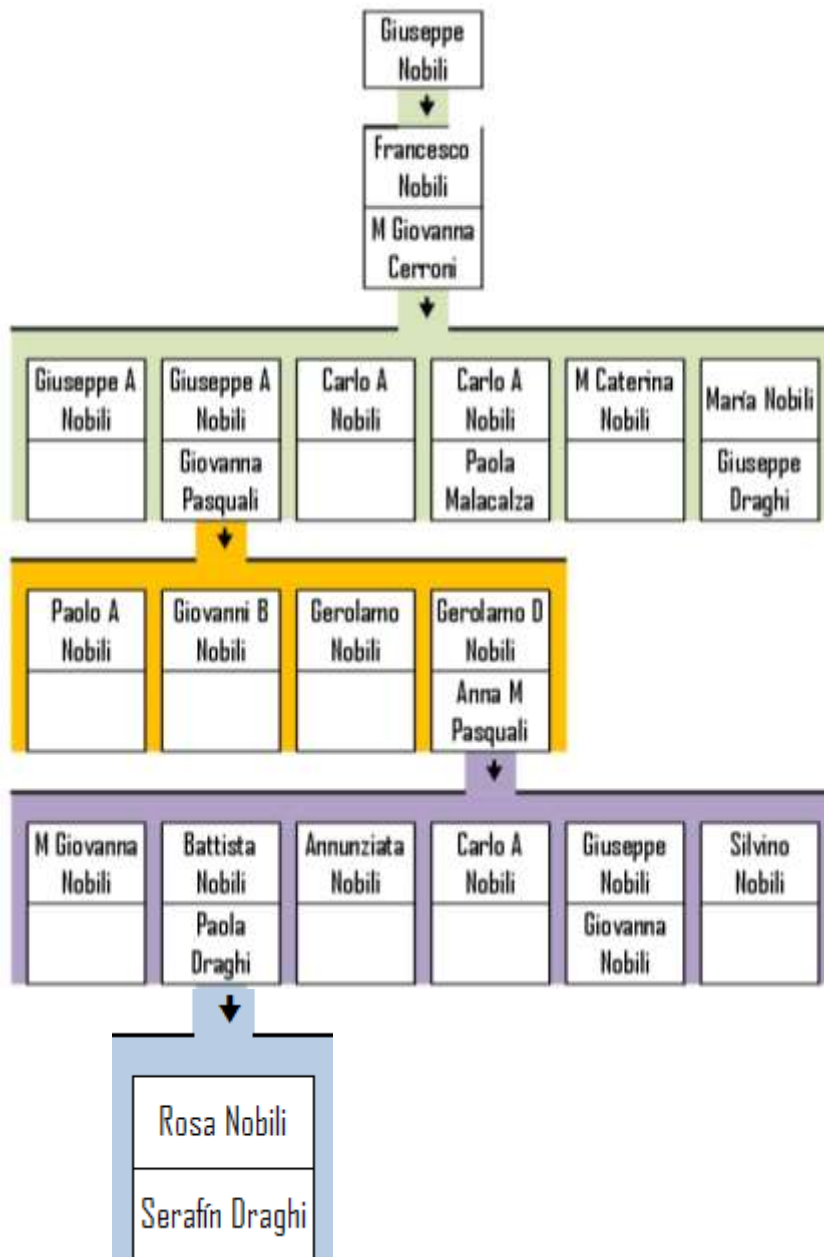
Giuseppe Nobili

Francesco Nobili
M Giovanna Cerroni

Giuseppe A Nobili

Giuseppe A Nobili
Giovanna Pasquali

Carlo A Nobili

Carlo A Nobili
Paola Malacalza

M Caterina Nobili

María Nobili
Giuseppe Draghi

Paolo A Nobili

Giovanni B Nobili

Gerolamo Nobili

Gerolamo D Nobili
Anna M Pasquali

M Giovanna Nobili

Battista Nobili
Paola Draghi

Annunziata Nobili

Carlo A Nobili

Giuseppe Nobili
Giovanna Nobili

Silvino Nobili

Rosa Nobili
Serafín Draghi